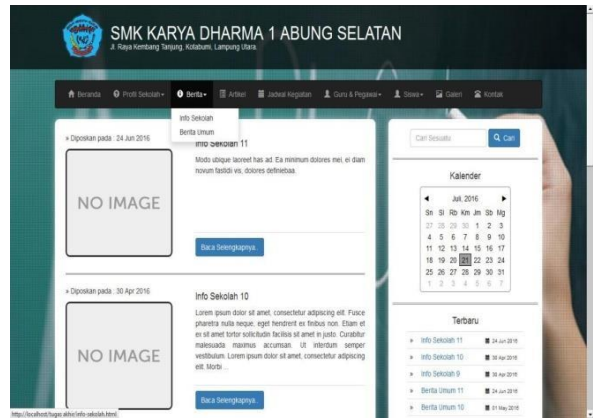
SMK KARYA DHARMA 1 ABUNG SELATAN
Jl. Raya Kembang Tanjung, Kotabumi, Lampung Utara

Beranda Profil Sekolah Berita Artikel Jadwal Kegiatan Guru & Pegawai Siswa Galeri Kontak

Info Sekolah
Berita Umum

» Diposkan pada : 24 Jun 2016

NO IMAGE

Info Sekolah 11

Modo ubique laoreet has ad. Ea minimum dolores mei, ei diam novum fastidii vis, dolores definiebas.

Baca Selengkapnya.

» Diposkan pada : 30 April 2016

NO IMAGE

Info Sekolah 10

Lorem ipsum dolor sit amet, consectetur adipiscing elit. Fusce pharetra nulla neque, eget hendrerit ex finibus non. Etiam et ex sit amet tortor sollicitudin facilisis sit amet in justo. Curabitur malesuada maximus accumsan. Ut interdum semper vestibulum. Lorem ipsum dolor sit amet, consectetur adipiscing elit. Morbi ...

Baca Selengkapnya.

Cari Sesuatu
Q Cari

Kalender

| ◄ | | | Juli, 2016 | | | ► |
|---|---|---|---|---|---|---|
| Sn | Sl | Rb | Km | Jm | Sb | Mg |
| 27 | 28 | 29 | 30 | 1 | 2 | 3 |
| 4 | 5 | 6 | 7 | 8 | 9 | 10 |
| 11 | 12 | 13 | 14 | 15 | 16 | 17 |
| 18 | 19 | 20 | 21 | 22 | 23 | 24 |
| 25 | 26 | 27 | 28 | 29 | 30 | 31 |
| 1 | 2 | 3 | 4 | 5 | 6 | 7 |

Terbaru

» Info Sekolah 11 24 Jun 2016
» Info Sekolah 10 30 Apr 2016
» Info Sekolah 9 30 Apr 2016
» Berita Umum 11 24 Jun 2016
» Berita Umum 10 01 May 2016

http://localhost/tugas akhir/info-sekolah.html